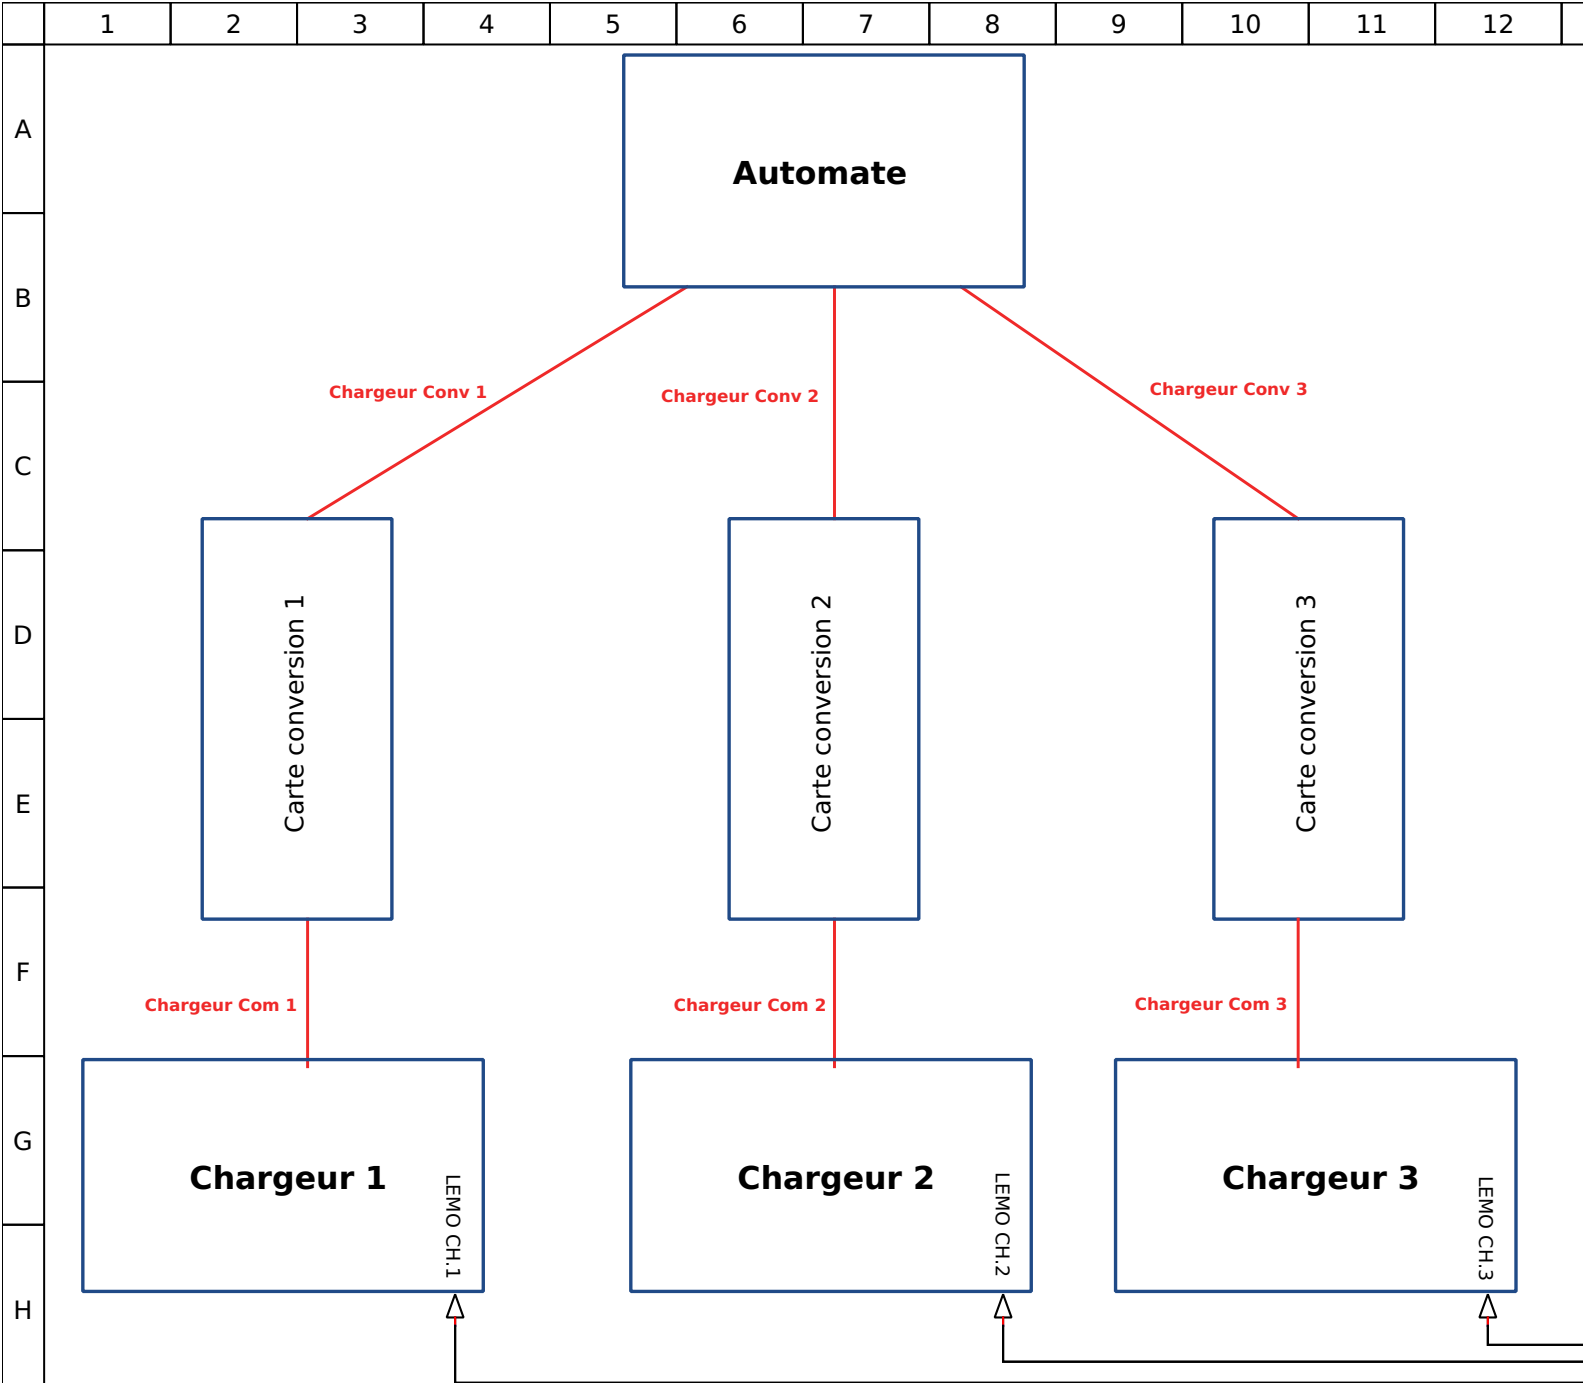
1 2 3 4 5 6 7 8 9 10 11 12

A
B
C
D
E
F
G
H

Automate

Chargeur Conv 1
Chargeur Conv 2
Chargeur Conv 3

Carte conversion 1
Carte conversion 2
Carte conversion 3

Chargeur Com 1
Chargeur Com 2
Chargeur Com 3

Chargeur 1
LEMO CH.1

Chargeur 2
LEMO CH.2

Chargeur 3
LEMO CH.3